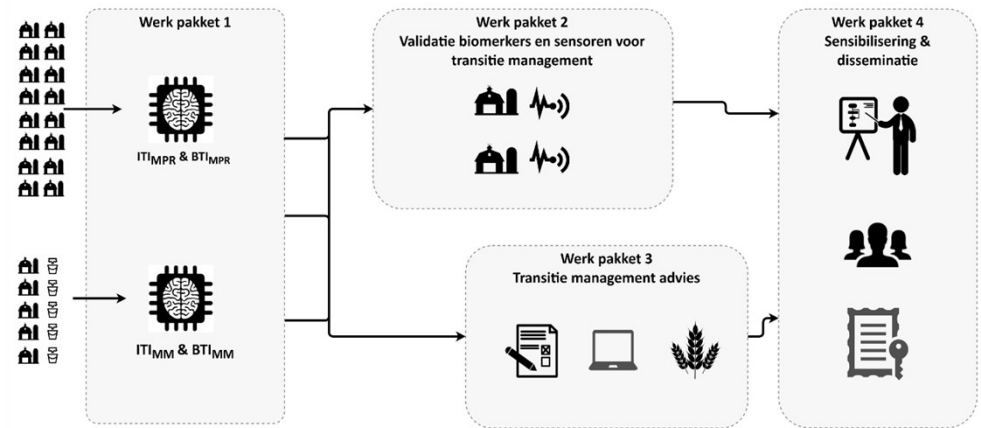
Werk pakket 1

$ITI_{MPR}$ & $BTI_{MPR}$

$ITI_{MM}$ & $BTI_{MM}$

Werk pakket 2
Validatie biomerkers en sensoren voor transitie management

Werk pakket 3
Transitie management advies

Werk pakket 4
Sensibilisering & disseminatie